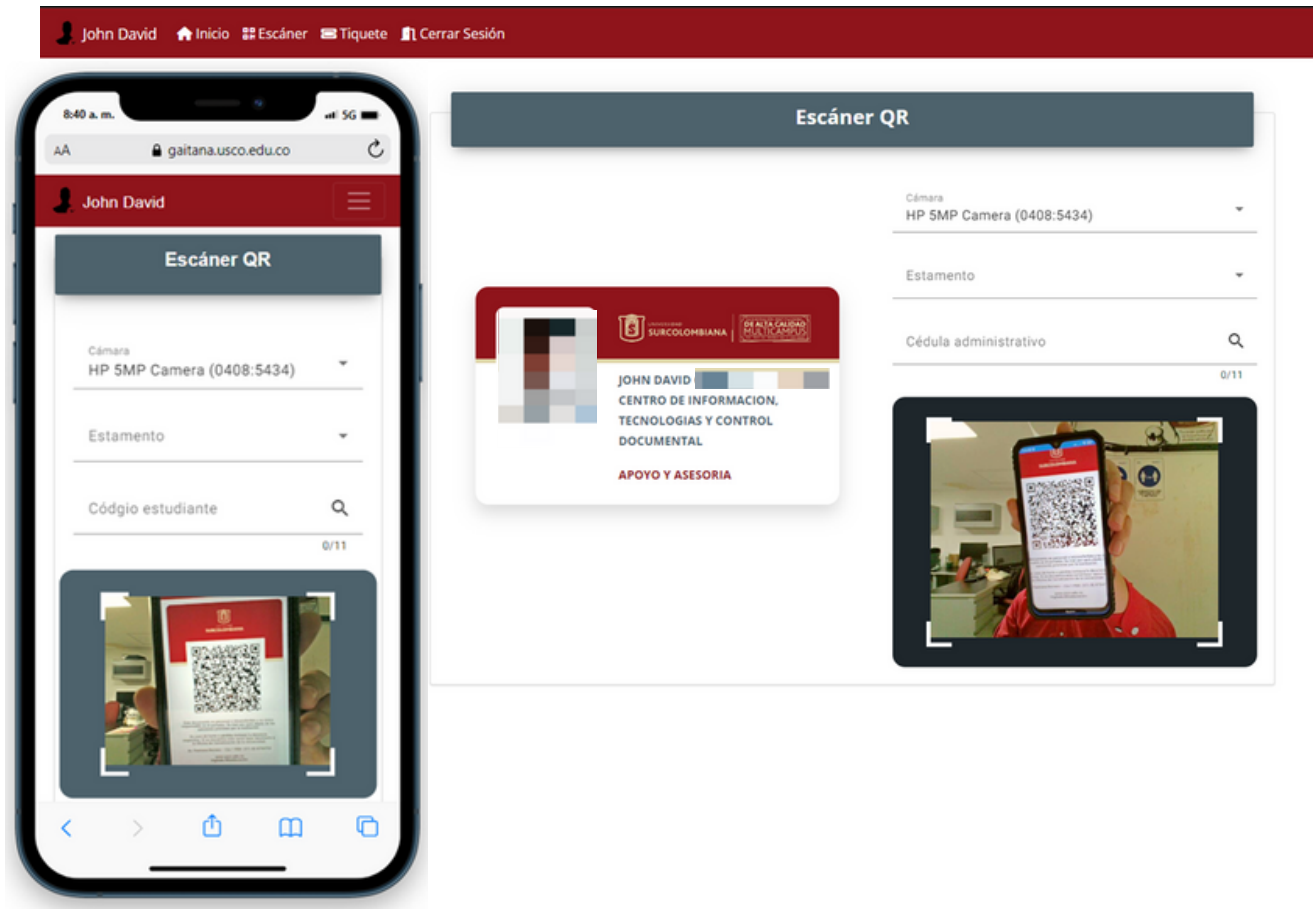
John David Inicio Escáner Tiquete Cerrar Sesión

8:40 a. m. 5G
AA gaitana.usco.edu.co
John David
Escáner QR
Cámara
HP 5MP Camera (0408:5434)
Estamento
Códgio estudiante
0/11

Escáner QR
Cámara
HP 5MP Camera (0408:5434)
Estamento
Cédula administrativo
0/11

UNIVERSIDAD SURCOLOMBIANA DE ALTA CALIDAD MULTICAMPUS
JOHN DAVID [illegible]
CENTRO DE INFORMACION, TECNOLOGIAS Y CONTROL DOCUMENTAL
APOYO Y ASESORIA